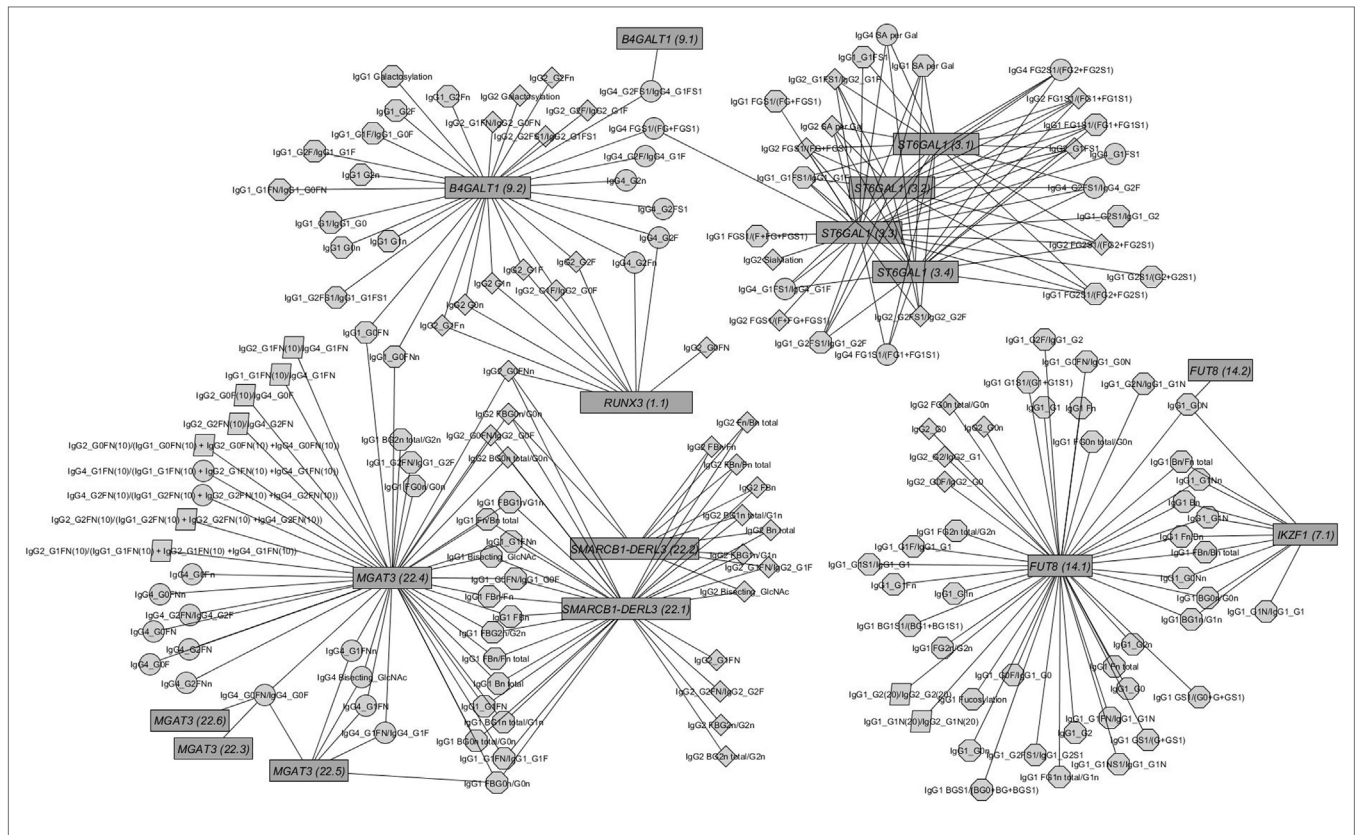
B4GALT1 (9.1)

IgG1 Galactosylation
IgG2_G2Fn
IgG1_G2Fn
IgG2 Galactosylation
IgG4_G2FS1/IgG4_G1FS1
IgG1_G2F
IgG2_G1FN/IgG2_G0FN
IgG2_G2F/IgG2_G1F
IgG1_G1F/IgG1_G0F
IgG2_G2FS1/IgG2_G1FS1
IgG4 FGS1/(FG+FGS1)
IgG1_G2F/IgG1_G1F
IgG4_G2F/IgG4_G1F
IgG1 G2n
B4GALT1 (9.2)
IgG1_G1FN/IgG1_G0FN
IgG4_G2n
IgG4_G2FS1
IgG1_G1/IgG1_G0
IgG4_G2F
IgG1 G0n
IgG1 G1n
IgG4_G2Fn
IgG2_G1F
IgG2_G2F
IgG2_G1n
IgG2_G1F/IgG2_G0F
IgG1_G2FS1/IgG1_G1FS1
IgG2_G0n
IgG2_G1Fn
IgG2_G0FN
RUNX3 (1.1)

IgG4 SA per Gal
IgG2_G1FS1
IgG1 SA per Gal
IgG2_G1FS1/IgG2_G1F
IgG4 FG2S1/(FG2+FG2S1)
IgG1 FGS1/(FG+FGS1)
IgG2 FG1S1/(FG1+FG1S1)
IgG2 SA per Gal
IgG1 FG1S1/(FG1+FG1S1)
ST6GAL1 (3.1)
IgG2 FGS1/(FG+FGS1)
IgG4_G1FS1
IgG1_G1FS1
ST6GAL1 (3.2)
IgG1_G1FS1/IgG1_G1F
IgG4_G2FS1/IgG4_G2F
ST6GAL1 (3.3)
IgG1_G2S1/IgG1_G2
IgG1 FGS1/(F+FG+FGS1)
IgG2 FG2S1/(FG2+FG2S1)
IgG2 Sialylation
ST6GAL1 (3.4)
IgG1 G2S1/(G2+G2S1)
IgG4_G1FS1/IgG4_G1F
IgG1 FG2S1/(FG2+FG2S1)
IgG2 FGS1/(F+FG+FGS1)
IgG2_G2FS1/IgG2_G2F
IgG1_G2FS1/IgG1_G2F
IgG4 FG1S1/(FG1+FG1S1)

IgG1_G0FN
IgG2_G1FN(10)/IgG4_G1FN
IgG1_G0FNn
IgG1_G1FN(10)/IgG4_G1FN
IgG2_G0FNn
IgG2_G0F(10)/IgG4_G0F
IgG2 FBG0n/G0n
IgG2_G2FN(10)/IgG4_G2FN
IgG1 BG2n total/G2n
IgG2_G0FN/IgG2_G0F
IgG2_G0FN(10)/(IgG1_G0FN(10) + IgG2_G0FN(10) +IgG4_G0FN(10))
IgG2 BG0n total/G0n
IgG1_G2FN/IgG1_G2F
IgG4_G1FN(10)/(IgG1_G1FN(10) + IgG2_G1FN(10) + IgG4_G1FN(10))
IgG1 FG0n/G0n
IgG4_G2FN(10)/(IgG1_G2FN(10) + IgG2_G2FN(10) + IgG4_G2FN(10))
IgG1 FBG1n/G1n
IgG2_G2FN(10)/(IgG1_G2FN(10) + IgG2_G2FN(10) +IgG4_G2FN(10))
IgG1 Fn/Bn total
IgG1_G1FNn
IgG2_G1FN(10)/(IgG1_G1FN(10) + IgG2_G1FN(10) +IgG4_G1FN(10))
IgG1 Bisecting GlcNAc
IgG4_G1Fn
MGAT3 (22.4)
IgG1_G0FN/IgG1_G0F
IgG4_G0FNn
IgG1 FBn/Fn
IgG4_G2FN/IgG4_G2F
IgG1 FBn
IgG4_G0FN
IgG1 FBG2n/G2n
IgG4_G2FN
IgG4_G1FNn
IgG1 FBn/Fn total
IgG4_G0F
IgG4 Bisecting GlcNAc
IgG1 Bn total
IgG4_G2FNn
IgG1_G1FN
IgG4_G1FN
IgG4_G0FN/IgG4_G0F
IgG1 BG1n total/G1n
MGAT3 (22.6)
IgG4_G1FN/IgG4_G1F
IgG1 BG0n total/G0n
MGAT3 (22.3)
IgG1_G1FN/IgG1_G1F
MGAT3 (22.5)
IgG1 FBG0n/G0n

IgG2 Fn/Bn total
IgG2 FBn/Fn
IgG2 FBn/Fn total
IgG2 FBn
IgG2 BG1n total/G1n
IgG2 Bn total
SMARCB1-DERL3 (22.2)
IgG2 FBG1n/G1n
IgG2_G1FN/IgG2_G1F
SMARCB1-DERL3 (22.1)
IgG2 Bisecting GlcNAc
IgG2_G1FN
IgG2_G2FN/IgG2_G2F
IgG2 FBG2n/G2n
IgG2 BG2n total/G2n

IgG1_G2F/IgG1_G2
IgG1_G0FN/IgG1_G0N
FUT8 (14.2)
IgG1 G1S1/(G1+G1S1)
IgG1_G2N/IgG1_G1N
IgG2 FG0n total/G0n
IgG1_G1
IgG1 Fn
IgG1_G1N
IgG2_G0
IgG2_G0n
IgG1 FG0n total/G0n
IgG2_G2/IgG2_G1
IgG1 Bn/Fn total
IgG2_G0F/IgG2_G0
IgG1_G1Nn
IgG1 Bn
IgG1 FG2n total/G2n
IgG1_G2N
IgG1_G1F/IgG1_G1
IgG1 Fn/Bn
IKZF1 (7.1)
IgG1_G1S1/IgG1_G1
FUT8 (14.1)
IgG1 FBn/Bn total
IgG1_G1n
IgG1_G0Nn
IgG1_G1Fn
IgG1 BG0n/G0n
IgG1 BG1S1/(BG1+BG1S1)
IgG1 BG1n/G1n
IgG1_G1N/IgG1_G1
IgG1 FG2n/G2n
IgG1_G0n
IgG1 Fn total
IgG1_G0F/IgG1_G0
IgG1_G2(20)/IgG2_G2(20)
IgG1_G0
IgG1 GS1/(G0+G+GS1)
IgG1 Fucosylation
IgG1_G1N(20)/IgG2_G1N(20)
IgG1_G1FN/IgG1_G1N
IgG1_G2
IgG1 GS1/(G+GS1)
IgG1_G0n
IgG1_G2FS1/IgG1_G2S1
IgG1_G1NS1/IgG1_G1N
IgG1 FG1n total/G1n
IgG1 BGS1/(BG0+BG+BGS1)